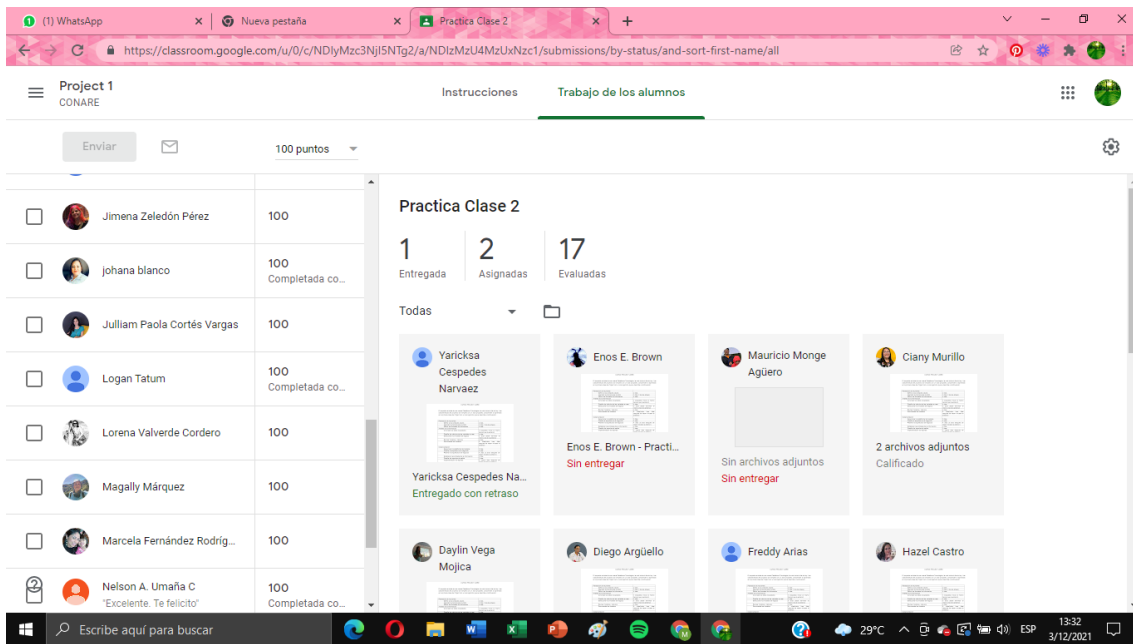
(1) WhatsApp
Nueva pestaña
Practica Clase 2
+
https://classroom.google.com/u/0/c/NDlyMzc3NjI5NTg2/a/NDlzMzU4MzUxNzc1/submissions/by-status/and-sort-first-name/all

Project 1
CONARE
Instrucciones
Trabajo de los alumnos

Enviar
100 puntos

| | | |
|---|---|---|
| | Jimena Zeledón Pérez | 100 |
| | johana blanco | 100 Completada co... |
| | Julliam Paola Cortés Vargas | 100 |
| | Logan Tatum | 100 Completada co... |
| | Lorena Valverde Cordero | 100 |
| | Magally Márquez | 100 |
| | Marcela Fernández Rodríg... | 100 |
| | Nelson A. Umaña C "Excelente. Te felicito" | 100 Completada co... |

Practica Clase 2
1 Entregada
2 Asignadas
17 Evaluadas

Todas

Yaricksa Cespedes Narvaez
Yaricksa Cespedes Na...
Entregado con retraso

Enos E. Brown
Enos E. Brown - Practi...
Sin entregar

Mauricio Monge Agüero
Sin archivos adjuntos
Sin entregar

Ciany Murillo
2 archivos adjuntos
Calificado

Daylin Vega Mojica
Diego Argüello
Freddy Arias
Hazel Castro

Escribe aquí para buscar
29°C
ESP
13:32
3/12/2021